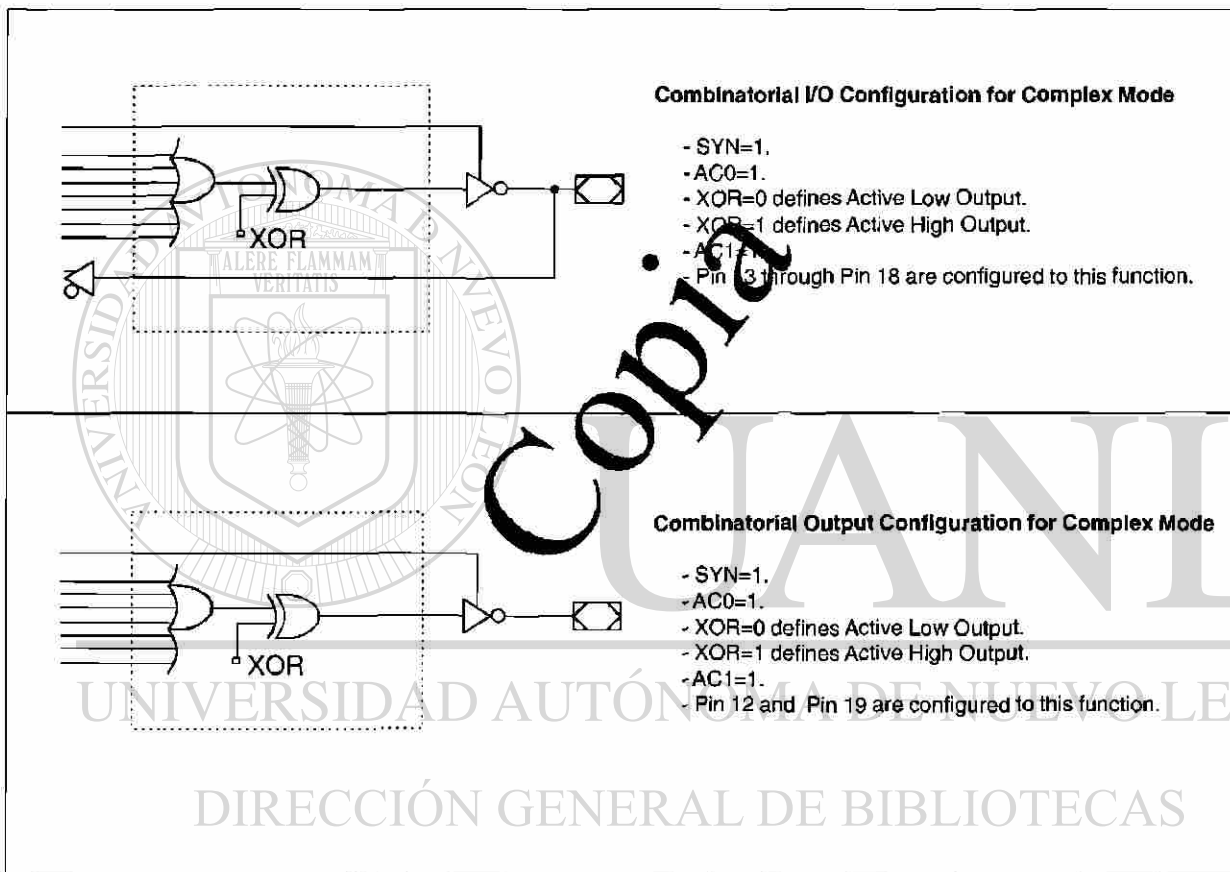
Combinatorial I/O Configuration for Complex Mode

- SYN=1.
- AC0=1.
- XOR=0 defines Active Low Output.
- XOR=1 defines Active High Output.
- AC1=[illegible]
- Pin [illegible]3 through Pin 18 are configured to this function.

XOR

ALERE FLAMMAM VERITATIS

Copia

UANL

Combinatorial Output Configuration for Complex Mode

- SYN=1.
- AC0=1.
- XOR=0 defines Active Low Output.
- XOR=1 defines Active High Output.
- AC1=1.
- Pin 12 and Pin 19 are configured to this function.

XOR

UNIVERSIDAD AUTÓNOMA DE NUEVO LE

DIRECCIÓN GENERAL DE BIBLIOTECAS